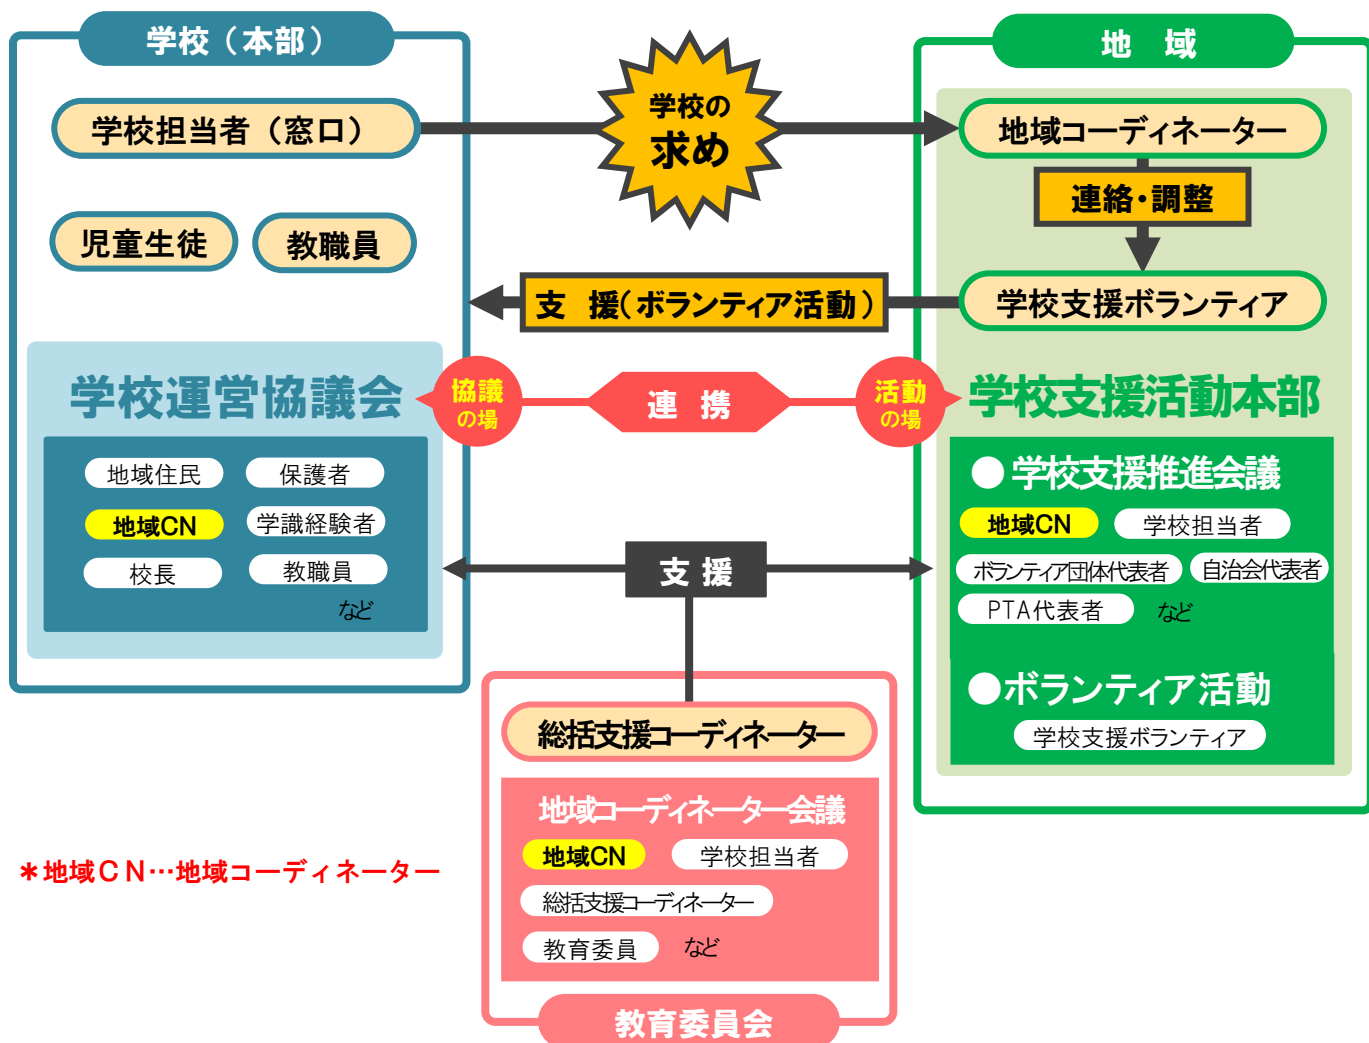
学校（本部）

学校担当者（窓口）

児童生徒

教職員

学校の
求め

地　域

地域コーディネーター

連絡・調整

学校支援ボランティア

支　援（ボランティア活動）

学校運営協議会

協議
の場

連　携

活動
の場

学校支援活動本部

地域住民

保護者

地域CN

学識経験者

校長

教職員

など

●学校支援推進会議

地域CN

学校担当者

ボランティア団体代表者

自治会代表者

PTA代表者

など

支 援

●ボランティア活動

学校支援ボランティア

総括支援コーディネーター

地域コーディネーター会議

地域CN

学校担当者

総括支援コーディネーター

教育委員

など

教育委員会

＊地域ＣＮ…地域コーディネーター